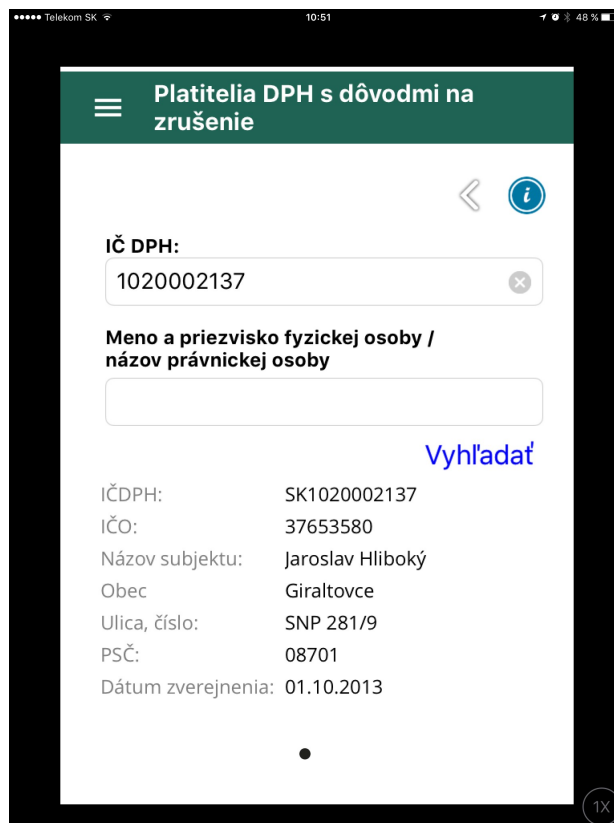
●●●●● Telekom SK 10:51 48 %

Platitelia DPH s dôvodmi na zrušenie

IČ DPH:

1020002137

Meno a priezvisko fyzickej osoby / názov právnickej osoby

Vyhľadať

| | |
|---|---|
| IČDPH: | SK1020002137 |
| IČO: | 37653580 |
| Názov subjektu: | Jaroslav Hliboký |
| Obec | Giraltovce |
| Ulica, číslo: | SNP 281/9 |
| PSČ: | 08701 |
| Dátum zverejnenia: | 01.10.2013 |

1X